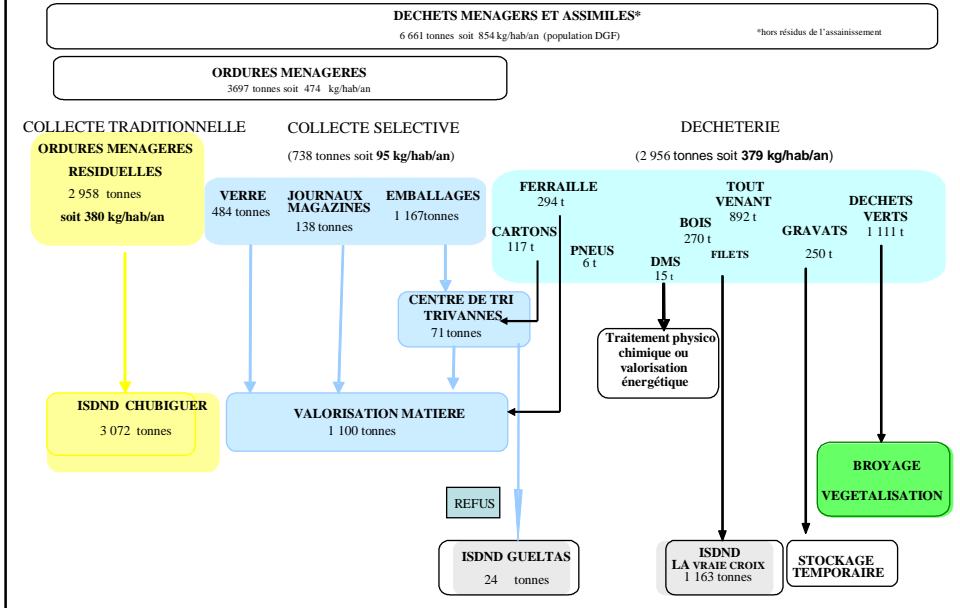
DECHETS MENAGERS ET ASSIMILES*
6 661 tonnes soit 854 kg/hab/an (population DGF)
*hors résidus de l'assainissement

ORDURES MENAGERES
3697 tonnes soit 474 kg/hab/an

COLLECTE TRADITIONNELLE

COLLECTE SELECTIVE

DECHETERIE

ORDURES MENAGERES RESIDUELLES
2 958 tonnes
soit 380 kg/hab/an

(738 tonnes soit 95 kg/hab/an)

(2 956 tonnes soit 379 kg/hab/an)

VERRE
484 tonnes

JOURNAUX MAGAZINES
138 tonnes

EMBALLAGES
1 167tonnes

FERRAILLE
294 t

TOUT VENANT
892 t

DECHETS VERTS
1 111 t

CARTONS
117 t

PNEUS
6 t

BOIS
270 t

DMS
15 t

FILETS

GRAVATS
250 t

CENTRE DE TRI TRIVANNES
71 tonnes

Traitement physico chimique ou valorisation énergétique

ISDND CHUBIGUER
3 072 tonnes

VALORISATION MATIERE
1 100 tonnes

BROYAGE
VEGETALISATION

REFUS

ISDND GUELTAS
24 tonnes

ISDND
LA VRAIE CROIX
1 163 tonnes

STOCKAGE TEMPORAIRE